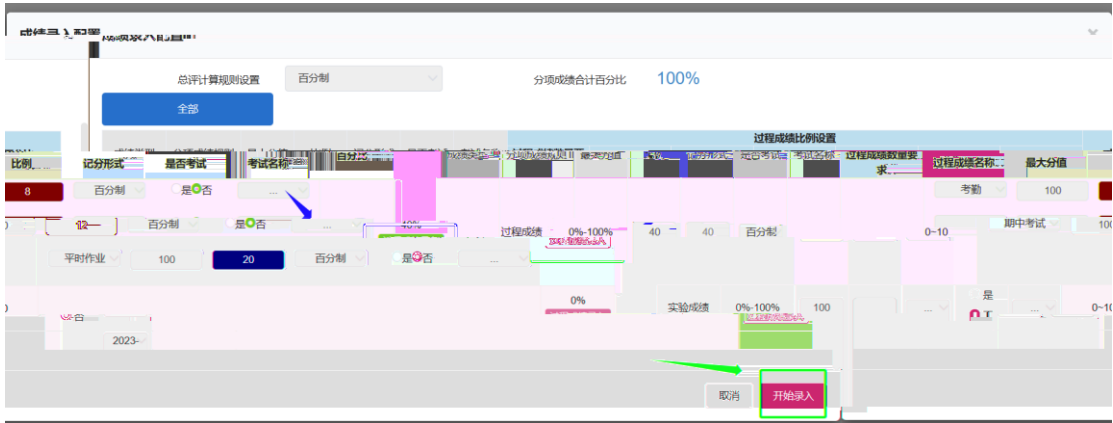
成绩录入配置

总评计算规则设置 百分制

分项成绩合计百分比 100%

全部

过程成绩比例设置

比例 记分形式 是否考试 考试名称 过程成绩数量要求 过程成绩名称 最大分值

8 百分制 是 否 ... 考勤 100

12 百分制 是 否 40% 过程成绩 0%-100% 40 40 百分制 0~10 期中考试 100

平时作业 100 20 百分制 是 否 ...

0% 实验成绩 0%-100% 100 是

2023-

取消 开始录入